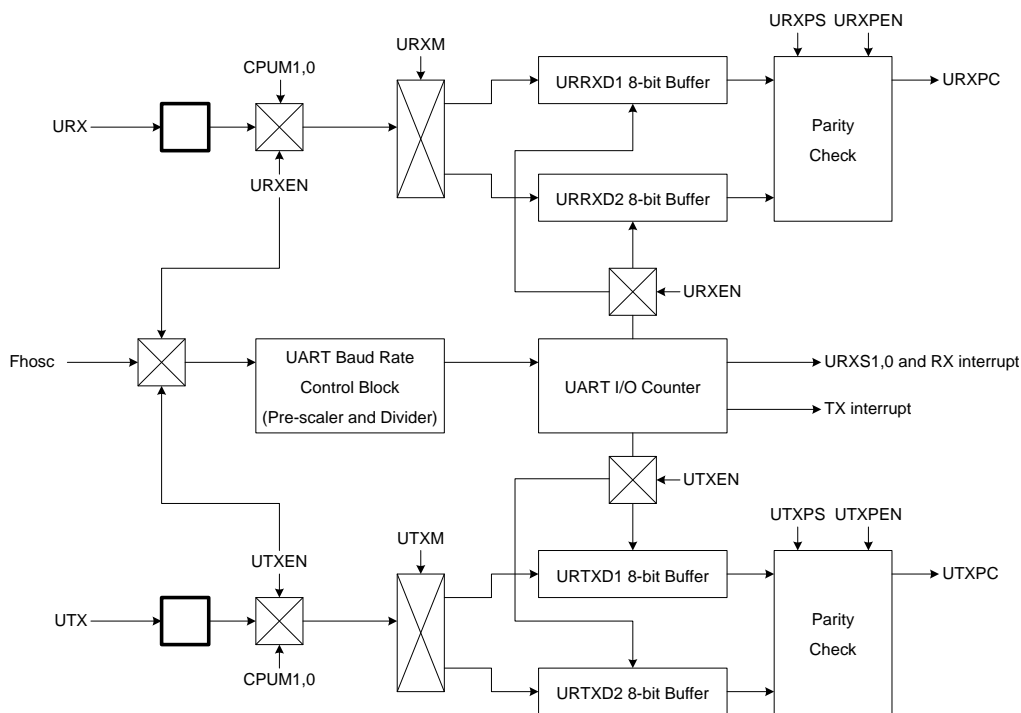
URXPS URXPEN

CPUM1,0

URXM

URRXD1 8-bit Buffer

URXPC

URX

Parity Check

URXEN

URRXD2 8-bit Buffer

URXEN

Fhosc

UART Baud Rate Control Block (Pre-scaler and Divider)

UART I/O Counter

URXS1,0 and RX interrupt

TX interrupt

UTXEN

UTXPS UTXPEN

UTXEN

UTXM

URTXD1 8-bit Buffer

UTXPC

UTX

Parity Check

CPUM1,0

URTXD2 8-bit Buffer